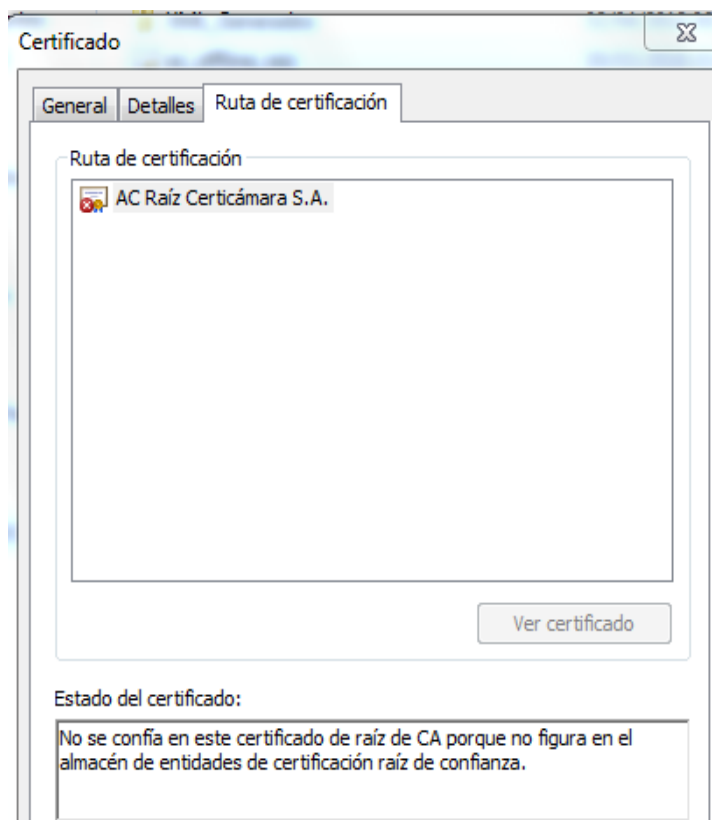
Certificado

General | Detalles | Ruta de certificación

Ruta de certificación

AC Raíz Certicámara S.A.

Ver certificado

Estado del certificado:

No se confía en este certificado de raíz de CA porque no figura en el almacén de entidades de certificación raíz de confianza.